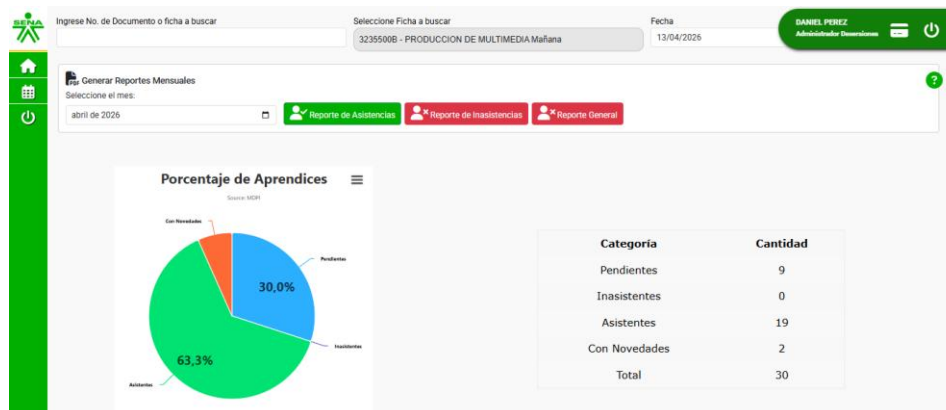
SENA

Ingrese No. de Documento o ficha a buscar

Seleccione Ficha a buscar
3235500B - PRODUCCION DE MULTIMEDIA Mañana

Fecha
13/04/2026

DANIEL PEREZ
Administrador Deserciones

PDF Generar Reportes Mensuales
Seleccione el mes:
abril de 2026

Reporte de Asistencias
Reporte de Inasistencias
Reporte General

?

Porcentaje de Aprendices
Source: MDH

Con Novedades
Pendientes
Inasistentes
Asistentes
30,0%
63,3%

| Categoría | Cantidad |
|---|---|
| Pendientes | 9 |
| Inasistentes | 0 |
| Asistentes | 19 |
| Con Novedades | 2 |
| Total | 30 |